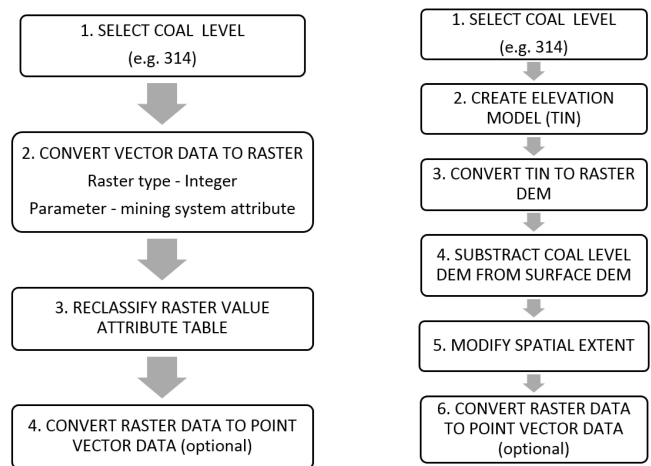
1. SELECT COAL LEVEL
(e.g. 314)

2. CONVERT VECTOR DATA TO RASTER
Raster type - Integer
Parameter - mining system attribute

3. RECLASSIFY RASTER VALUE ATTRIBUTE TABLE

4. CONVERT RASTER DATA TO POINT VECTOR DATA (optional)

1. SELECT COAL LEVEL
(e.g. 314)

2. CREATE ELEVATION MODEL (TIN)

3. CONVERT TIN TO RASTER DEM

4. SUBSTRACT COAL LEVEL DEM FROM SURFACE DEM

5. MODIFY SPATIAL EXTENT

6. CONVERT RASTER DATA TO POINT VECTOR DATA (optional)